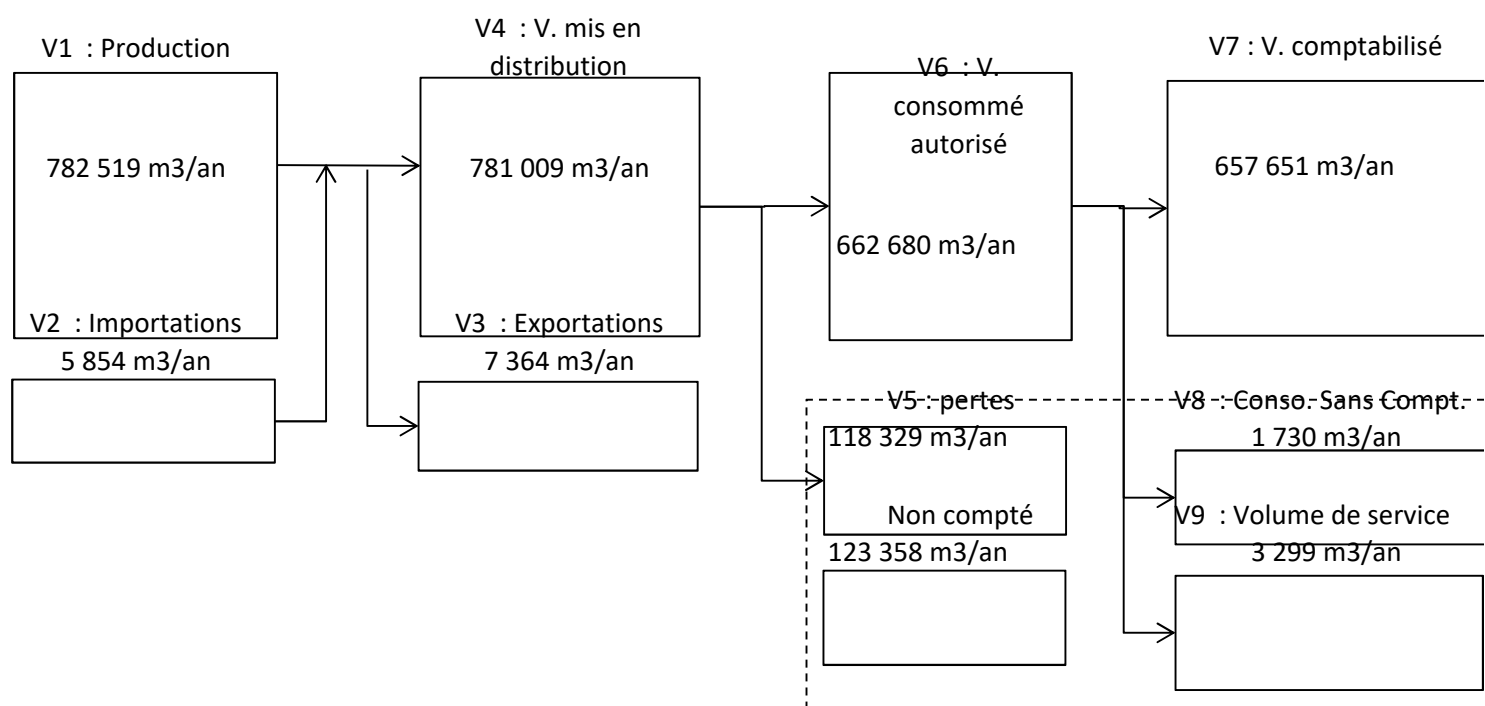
V1 : Production

782 519 m3/an

V2 : Importations

5 854 m3/an

V4 : V. mis en distribution

781 009 m3/an

V3 : Exportations

7 364 m3/an

V6 : V. consommé autorisé

662 680 m3/an

V7 : V. comptabilisé

657 651 m3/an

V5 : pertes

118 329 m3/an

Non compté

123 358 m3/an

V8 : Conso. Sans Compt.

1 730 m3/an

V9 : Volume de service

3 299 m3/an